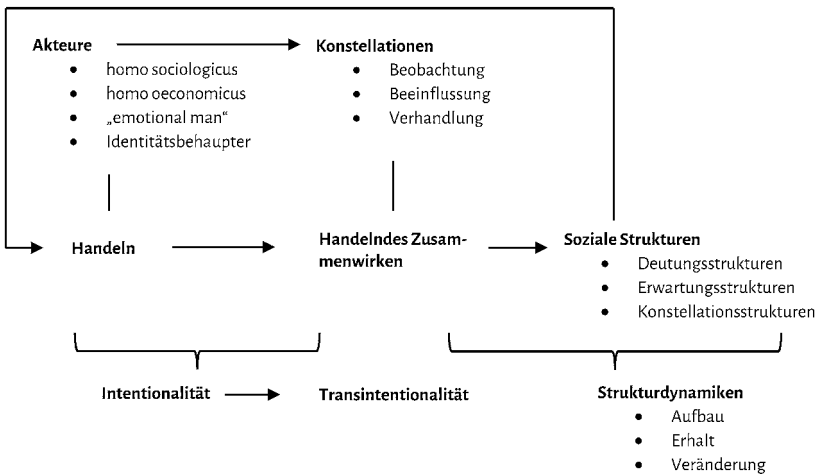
Akteure
- homo sociologicus
- homo oeconomicus
- „emotional man“
- Identitätsbehaupter

Konstellationen
- Beobachtung
- Beeinflussung
- Verhandlung

Handeln

Handelndes Zusammenwirken

Soziale Strukturen
- Deutungsstrukturen
- Erwartungsstrukturen
- Konstellationsstrukturen

Intentionalität

Transintentionalität

Strukturdynamiken
- Aufbau
- Erhalt
- Veränderung